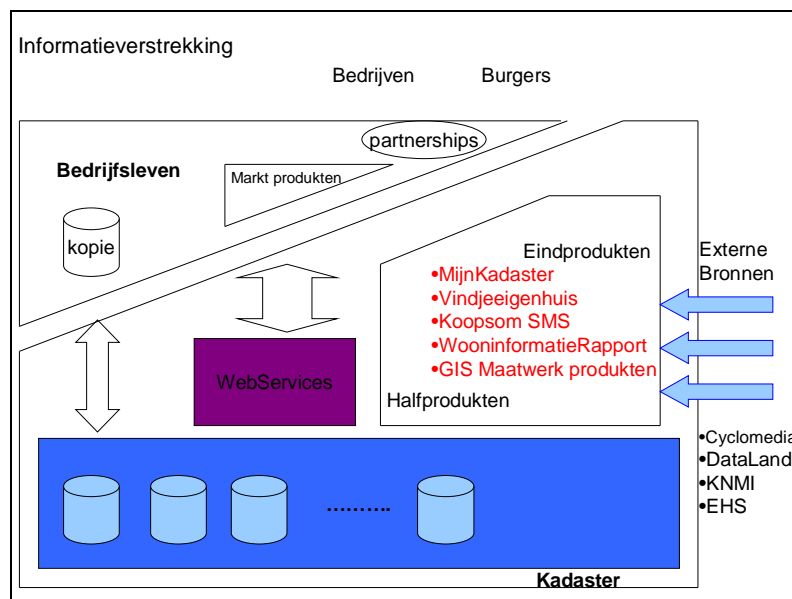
Informatieverstrekking

Bedrijven

Burgers

partnerships

Bedrijfsleven

Markt produkten

kopie

Eindprodukten

•MijnKadaster
•Vindjeeigenhuis
•Koopsom SMS
•WooninformatieRapport
•GIS Maatwerk produkten

Halfprodukten

Externe Bronnen

WebServices

•Cyclomedia
•DataLand
•KNMI
•EHS

.........

Kadaster